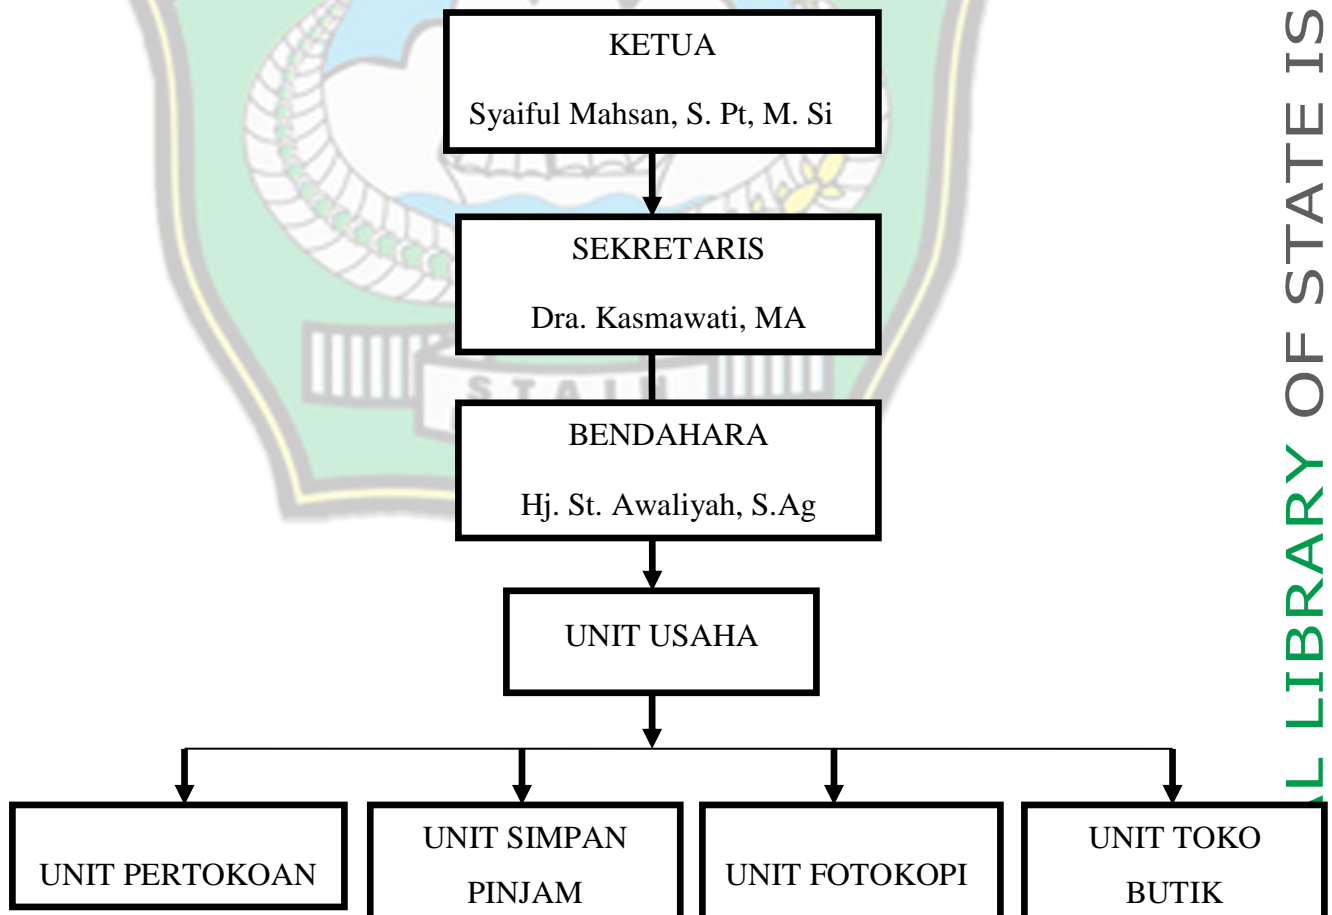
KETUA

Syaiful Mahsan, S. Pt, M. Si

SEKRETARIS

Dra. Kasmawati, MA

BENDAHARA

Hj. St. Awaliyah, S.Ag

UNIT USAHA

UNIT PERTOKOAN

UNIT SIMPAN PINJAM

UNIT FOTOKOPI

UNIT TOKO BUTIK

STAI

L LIBRARY OF STATE IS